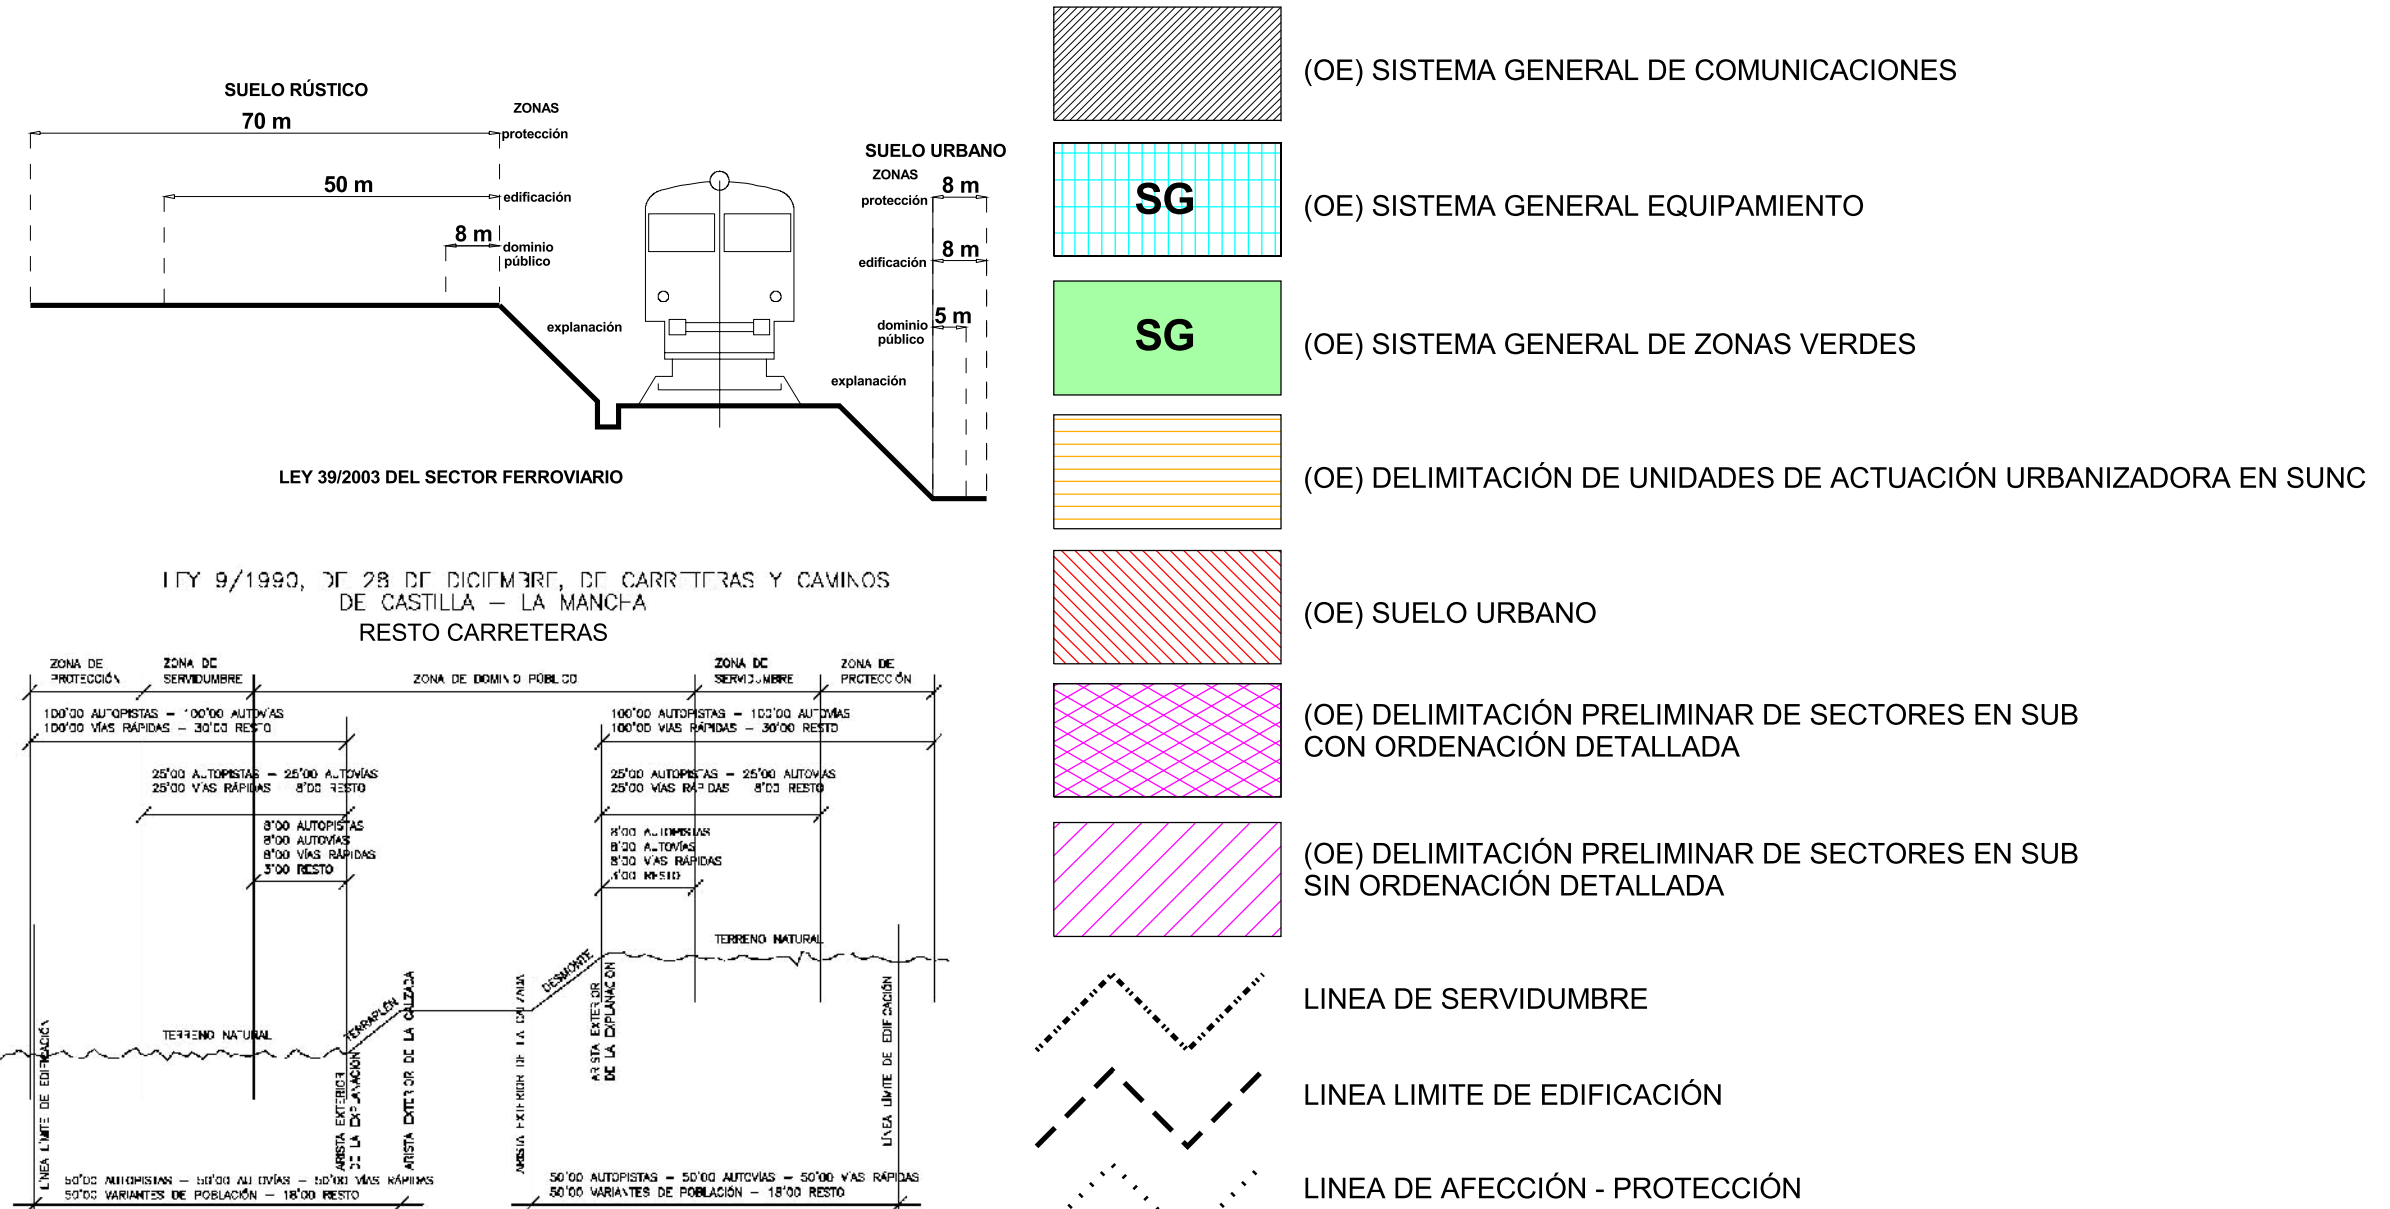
SUELO RÚSTICO

ZONAS

70 m

protección

50 m

edificación

8 m

dominio público

explanación

SUELO URBANO

ZONAS

protección

8 m

edificación

8 m

dominio público

5 m

explanación

LEY 39/2003 DEL SECTOR FERROVIARIO

LEY 9/1990, DE 28 DE DICIEMBRE, DE CARRETERAS Y CAMINOS DE CASTILLA – LA MANCHA

RESTO CARRETERAS

ZONA DE PROTECCIÓN

ZONA DE SERVIDUMBRE

ZONA DE DOMINIO PÚBLICO

ZONA DE SERVIDUMBRE

ZONA DE PROTECCIÓN

100'00 AUTOPISTAS – 100'00 AUTOVÍAS
100'00 VÍAS RÁPIDAS – 30'00 RESTO

100'00 AUTOPISTAS – 100'00 AUTOVÍAS
100'00 VÍAS RÁPIDAS – 30'00 RESTO

25'00 AUTOPISTAS – 25'00 AUTOVÍAS
25'00 VÍAS RÁPIDAS 8'00 RESTO

25'00 AUTOPISTAS – 25'00 AUTOVÍAS
25'00 VÍAS RÁPIDAS 8'00 RESTO

8'00 AUTOPISTAS
8'00 AUTOVÍAS
8'00 VÍAS RÁPIDAS
3'00 RESTO

8'00 AUTOPISTAS
8'00 AUTOVÍAS
8'00 VÍAS RÁPIDAS
3'00 RESTO

TERRENO NATURAL

TERRENO NATURAL

DESMONTE

TERRAPLÉN

LINEA LIMITE DE EDIFICACIÓN

ARISTA EXTERIOR DE LA EXPLANACIÓN

ARISTA EXTERIOR DE LA CALZADA

ARISTA EXTERIOR DE LA CALZADA

ARISTA EXTERIOR DE LA EXPLANACIÓN

LINEA LIMITE DE EDIFICACIÓN

50'00 AUTOPISTAS – 50'00 AUTOVÍAS – 50'00 VÍAS RÁPIDAS
50'00 VARIANTES DE POBLACIÓN – 18'00 RESTO

50'00 AUTOPISTAS – 50'00 AUTOVÍAS – 50'00 VÍAS RÁPIDAS
50'00 VARIANTES DE POBLACIÓN – 18'00 RESTO

(OE) SISTEMA GENERAL DE COMUNICACIONES

SG

(OE) SISTEMA GENERAL EQUIPAMIENTO

SG

(OE) SISTEMA GENERAL DE ZONAS VERDES

(OE) DELIMITACIÓN DE UNIDADES DE ACTUACIÓN URBANIZADORA EN SUNC

(OE) SUELO URBANO

(OE) DELIMITACIÓN PRELIMINAR DE SECTORES EN SUB CON ORDENACIÓN DETALLADA

(OE) DELIMITACIÓN PRELIMINAR DE SECTORES EN SUB SIN ORDENACIÓN DETALLADA

LINEA DE SERVIDUMBRE

LINEA LIMITE DE EDIFICACIÓN

LINEA DE AFECCIÓN - PROTECCIÓN